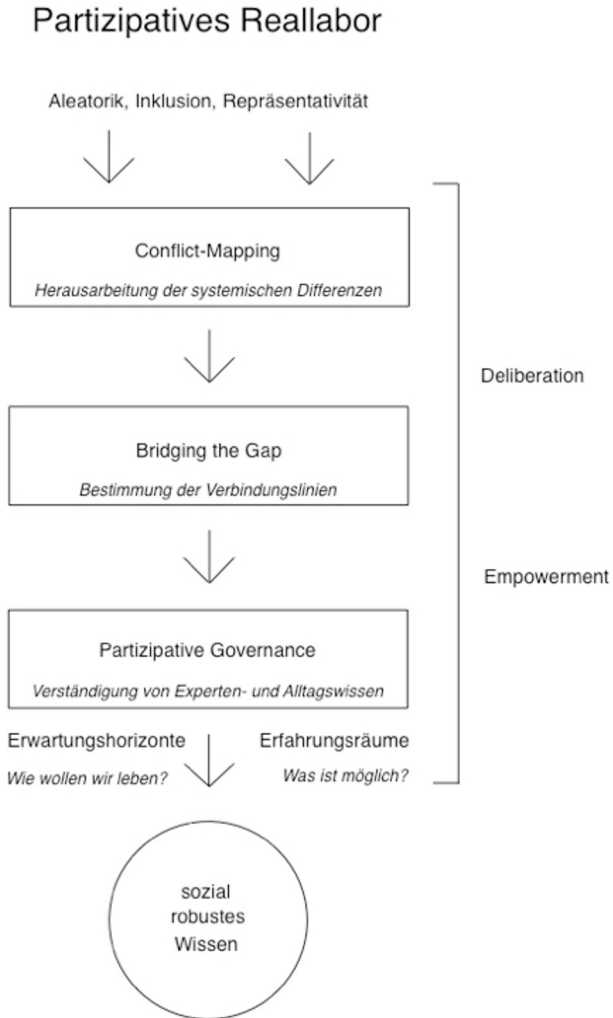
Partizipatives Reallabor

Aleatorik, Inklusion, Repräsentativität

Conflict-Mapping

Herausarbeitung der systemischen Differenzen

Bridging the Gap

Bestimmung der Verbindungslinien

Partizipative Governance

Verständigung von Experten- und Alltagswissen

Erwartungshorizonte

Wie wollen wir leben?

Erfahrungsräume

Was ist möglich?

Deliberation

Empowerment

sozial robustes Wissen